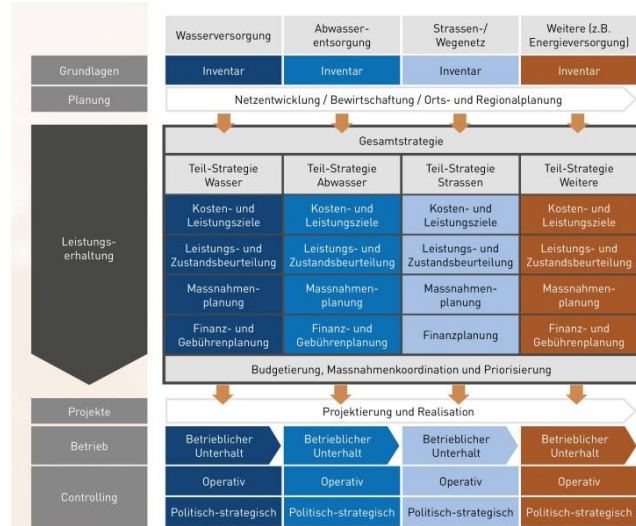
| | Wasserversorgung | Abwasser-entsorgung | Strassen-/ Wegenetz | Weitere (z.B. Energieversorgung) |
|---|---|---|---|---|
| Grundlagen | Inventar | Inventar | Inventar | Inventar |

Planung

Netzentwicklung / Bewirtschaftung / Orts- und Regionalplanung

Gesamtstrategie

| | Teil-Strategie Wasser | Teil-Strategie Abwasser | Teil-Strategie Strassen | Teil-Strategie Weitere |
|---|---|---|---|---|
| Leistungs-erhaltung | Kosten- und Leistungsziele | Kosten- und Leistungsziele | Kosten- und Leistungsziele | Kosten- und Leistungsziele |
| | Leistungs- und Zustandsbeurteilung | Leistungs- und Zustandsbeurteilung | Leistungs- und Zustandsbeurteilung | Leistungs- und Zustandsbeurteilung |
| | Massnahmen-planung | Massnahmen-planung | Massnahmen-planung | Massnahmen-planung |
| | Finanz- und Gebührenplanung | Finanz- und Gebührenplanung | Finanzplanung | Finanz- und Gebührenplanung |

Budgetierung, Massnahmenkoordination und Priorisierung

Projekte

Projektierung und Realisation

| | | | | |
|---|---|---|---|---|
| Betrieb | Betrieblicher Unterhalt | Betrieblicher Unterhalt | Betrieblicher Unterhalt | Betrieblicher Unterhalt |
| Controlling | Operativ | Operativ | Operativ | Operativ |
| | Politisch-strategisch | Politisch-strategisch | Politisch-strategisch | Politisch-strategisch |